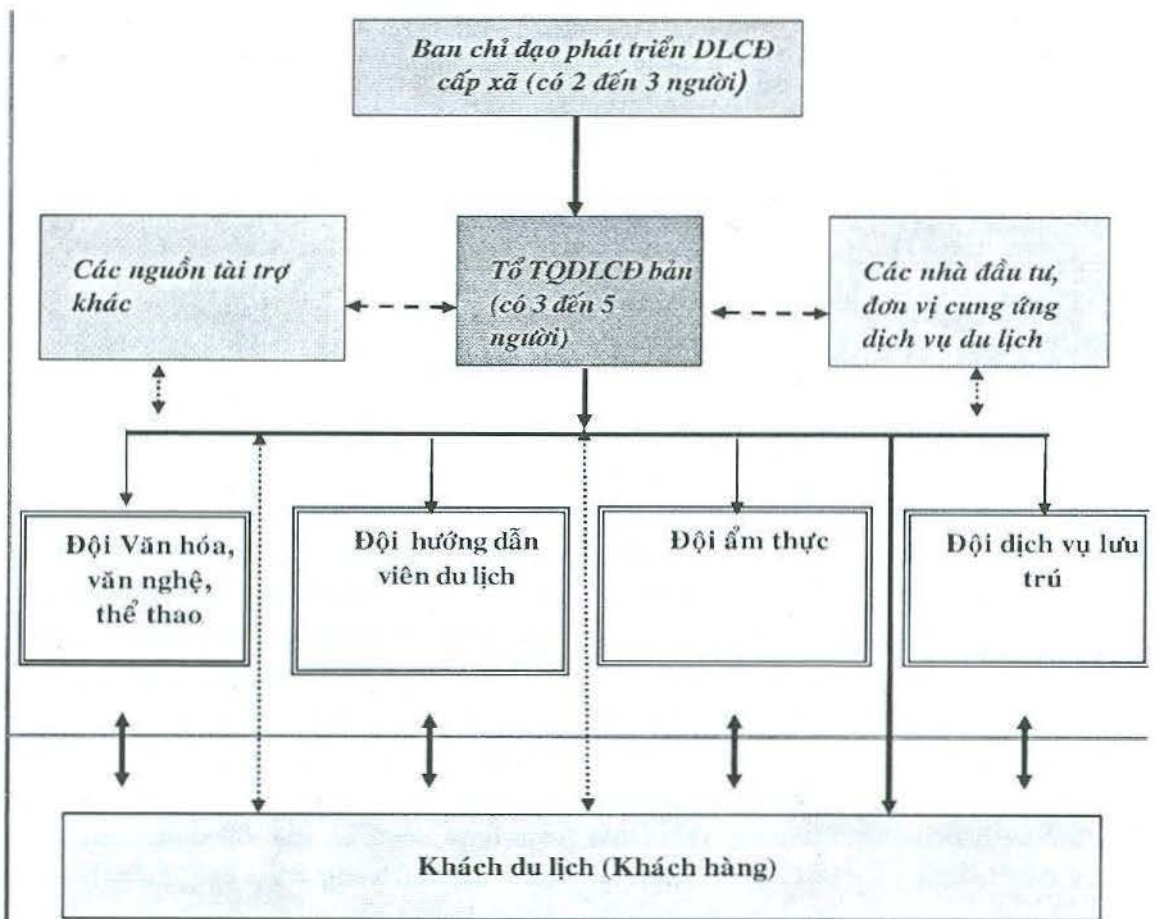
Ban chỉ đạo phát triển DLCĐ cấp xã (có 2 đến 3 người)

Các nguồn tài trợ khác

Tổ TQDLCĐ bản (có 3 đến 5 người)

Các nhà đầu tư, đơn vị cung ứng dịch vụ du lịch

Đội Văn hóa, văn nghệ, thể thao

Đội hướng dẫn viên du lịch

Đội ẩm thực

Đội dịch vụ lưu trú

Khách du lịch (Khách hàng)